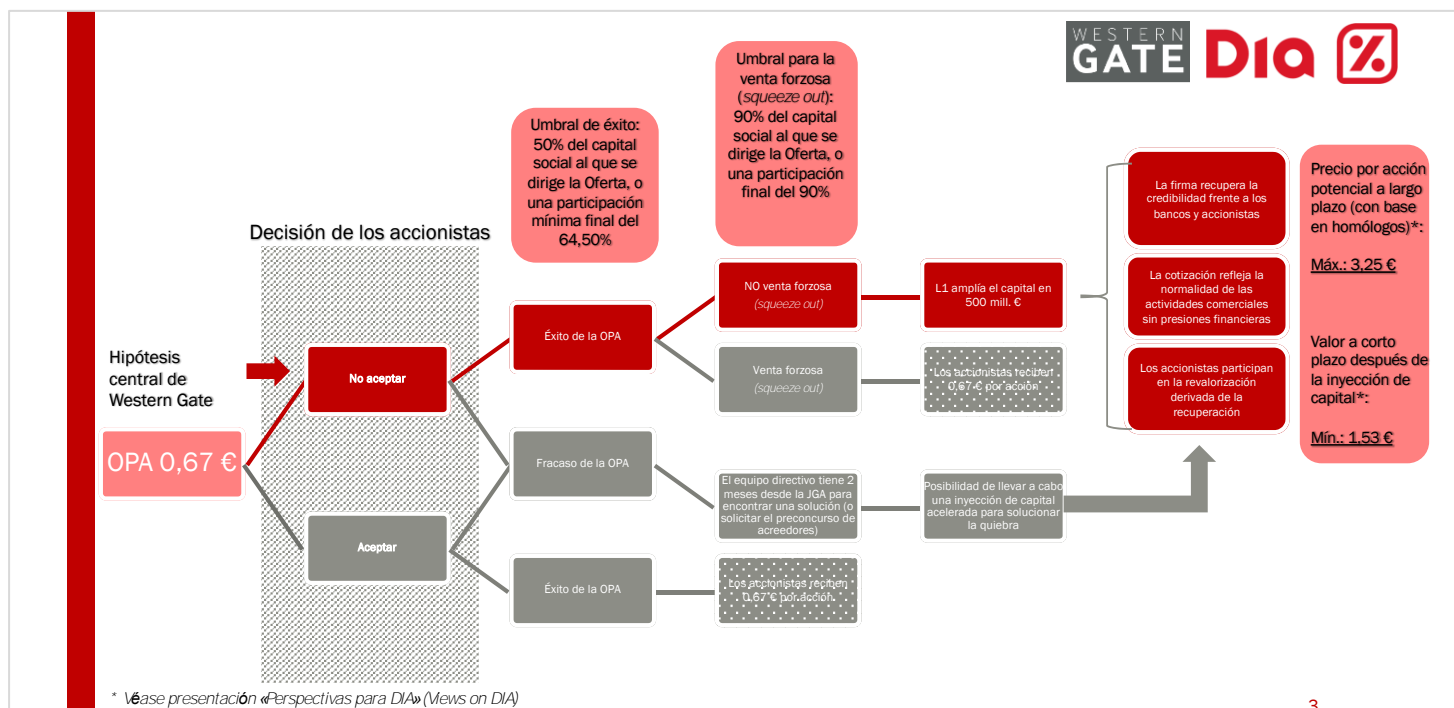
WESTERN GATE DIA %

Umbral para la venta forzosa (*squeeze out*): 90% del capital social al que se dirige la Oferta, o una participación final del 90%

Umbral de éxito: 50% del capital social al que se dirige la Oferta, o una participación mínima final del 64,50%

Decisión de los accionistas

Hipótesis central de Western Gate

OPA 0,67 €

No aceptar

Aceptar

Éxito de la OPA

Fracaso de la OPA

Éxito de la OPA

NO venta forzosa (squeeze out)

Venta forzosa (squeeze out)

El equipo directivo tiene 2 meses desde la JGA para encontrar una solución (o solicitar el preconcurso de acreedores)

Los accionistas reciben 0,67 € por acción

L1 amplía el capital en 500 mill. €

Los accionistas reciben 0,67 € por acción

Posibilidad de llevar a cabo una inyección de capital acelerada para solucionar la quiebra

La firma recupera la credibilidad frente a los bancos y accionistas

La cotización refleja la normalidad de las actividades comerciales sin presiones financieras

Los accionistas participan en la revalorización derivada de la recuperación

Precio por acción potencial a largo plazo (con base en homólogos)*:

Máx.: 3,25 €

Valor a corto plazo después de la inyección de capital*:

Mín.: 1,53 €

* Véase presentación «Perspectivas para DIA» (Views on DIA)

3